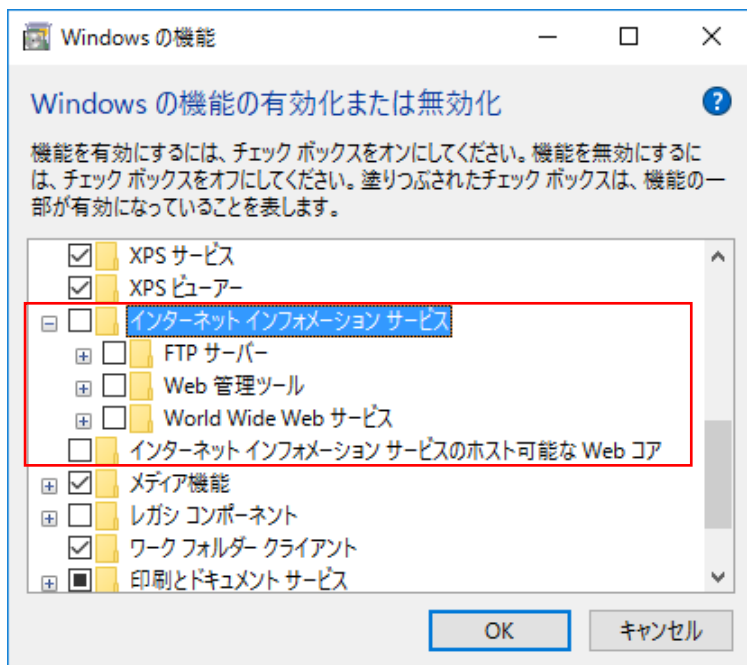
Windows の機能

Windows の機能の有効化または無効化

機能を有効にするには、チェック ボックスをオンにしてください。機能を無効にするには、チェック ボックスをオフにしてください。塗りつぶされたチェック ボックスは、機能の一部が有効になっていることを表します。

XPS サービス
XPS ビューアー
インターネット インフォメーション サービス
FTP サーバー
Web 管理ツール
World Wide Web サービス
インターネット インフォメーション サービスのホスト可能な Web コア
メディア機能
レガシ コンポーネント
ワーク フォルダー クライアント
印刷とドキュメント サービス

OK
キャンセル